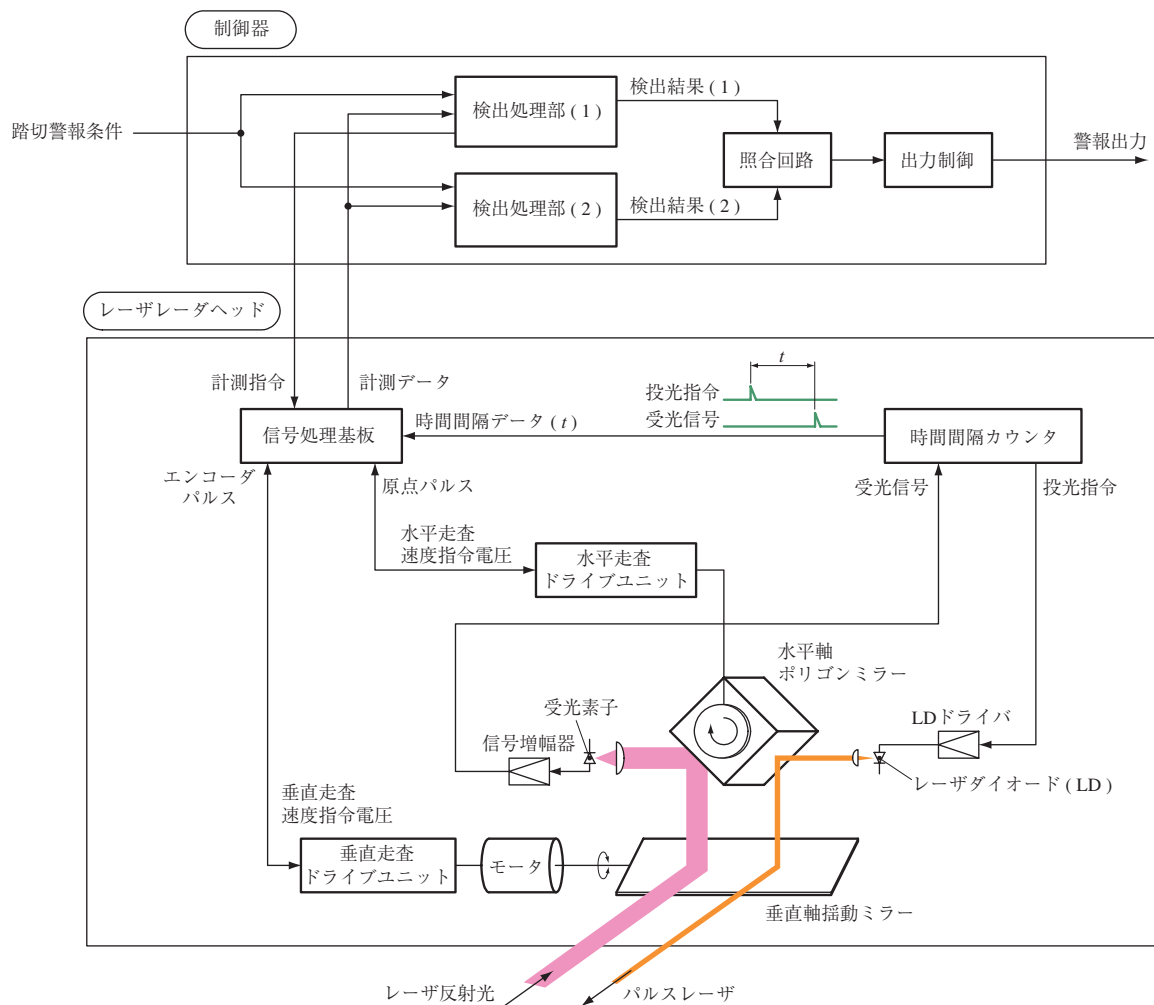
制御器

踏切警報条件

検出処理部 ( 1 )

検出結果 ( 1 )

照合回路

出力制御

警報出力

検出処理部 ( 2 )

検出結果 ( 2 )

レーザレーダヘッド

計測指令

計測データ

$t$

投光指令

受光信号

信号処理基板

時間間隔データ ( $t$ )

時間間隔カウンタ

エンコーダ パルス

原点パルス

受光信号

投光指令

水平走査 速度指令電圧

水平走査 ドライブユニット

水平軸 ポリゴンミラー

受光素子

LDドライバ

信号増幅器

レーザダイオード ( LD )

垂直走査 速度指令電圧

垂直走査 ドライブユニット

モータ

垂直軸揺動ミラー

レーザ反射光

パルスレーザ